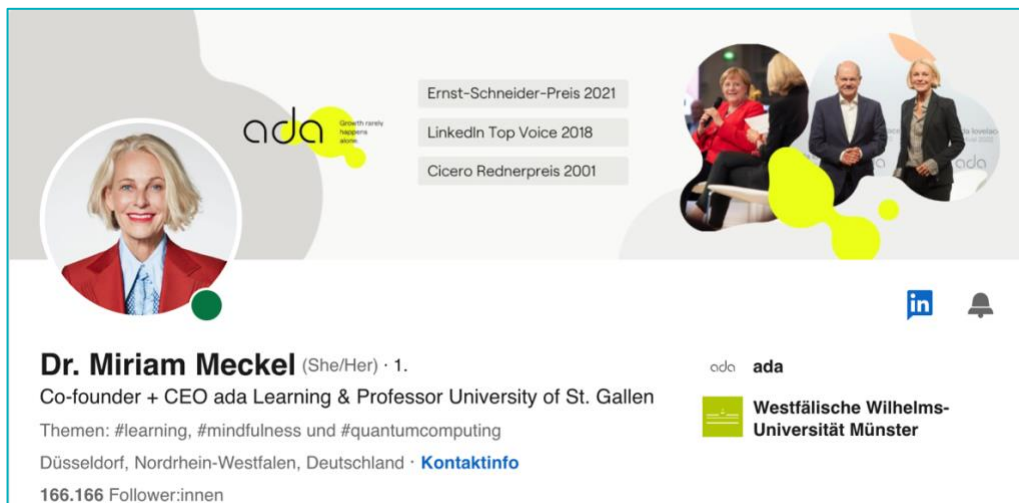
ada Growth rarely happens alone.

Ernst-Schneider-Preis 2021

LinkedIn Top Voice 2018

Cicero Rednerpreis 2001

in

Dr. Miriam Meckel (She/Her) · 1.

Co-founder + CEO ada Learning & Professor University of St. Gallen

Themen: #learning, #mindfulness und #quantumcomputing

Düsseldorf, Nordrhein-Westfalen, Deutschland · Kontaktinfo

166.166 Follower:innen

ada ada

Westfälische Wilhelms-Universität Münster